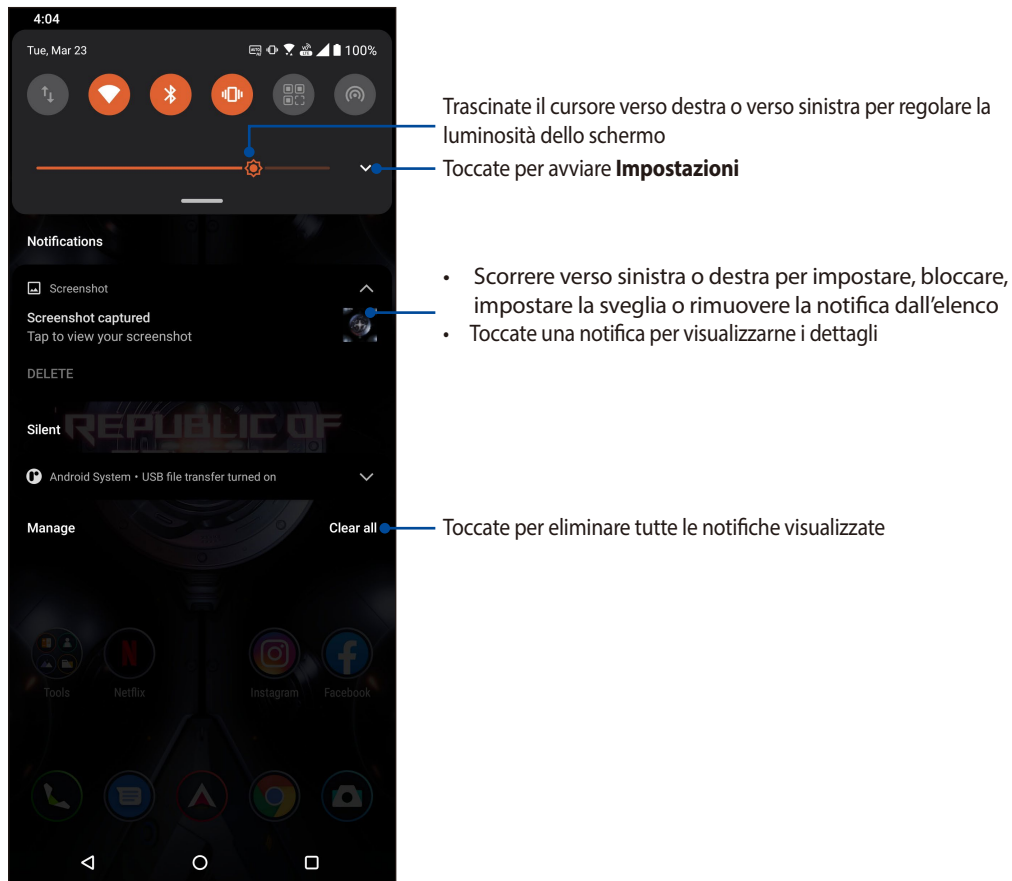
4:04

Tue, Mar 23 100%

Trascinate il cursore verso destra o verso sinistra per regolare la luminosità dello schermo

Toccate per avviare **Impostazioni**

Notifications

Screenshot

Screenshot captured
Tap to view your screenshot

DELETE

- Scorrere verso sinistra o destra per impostare, bloccare, impostare la sveglia o rimuovere la notifica dall'elenco
- Toccate una notifica per visualizzarne i dettagli

REPUBLIC OF

Silent

Android System • USB file transfer turned on

Manage

Clear all

Toccate per eliminare tutte le notifiche visualizzate

Tools Netflix Instagram Facebook